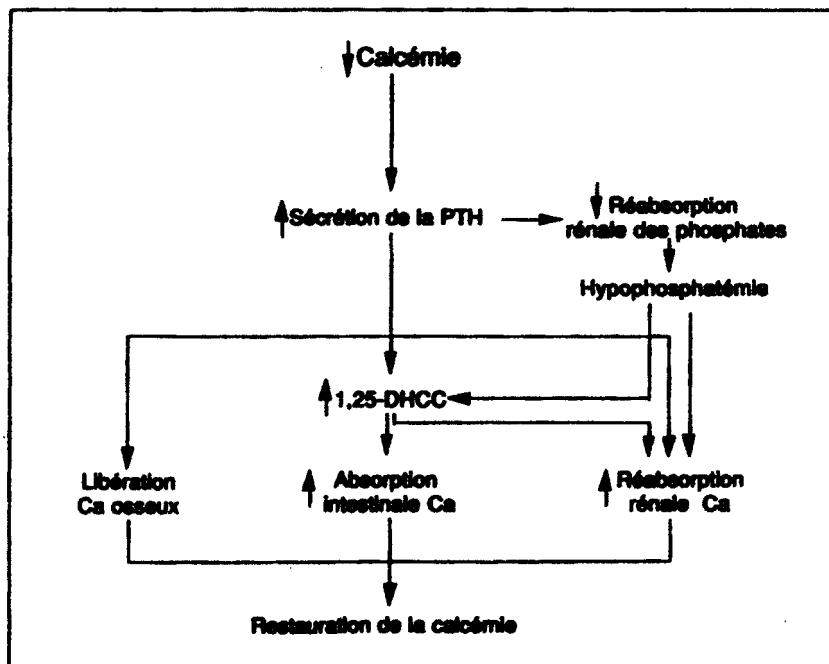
↓Calcémie

↑Sécrétion de la PTH

↓Réabsorption rénale des phosphates

Hypophosphatémie

↑1,25-DHCC

Libération Ca osseux

↑Absorption intestinale Ca

↑Réabsorption rénale Ca

Restauration de la calcémie